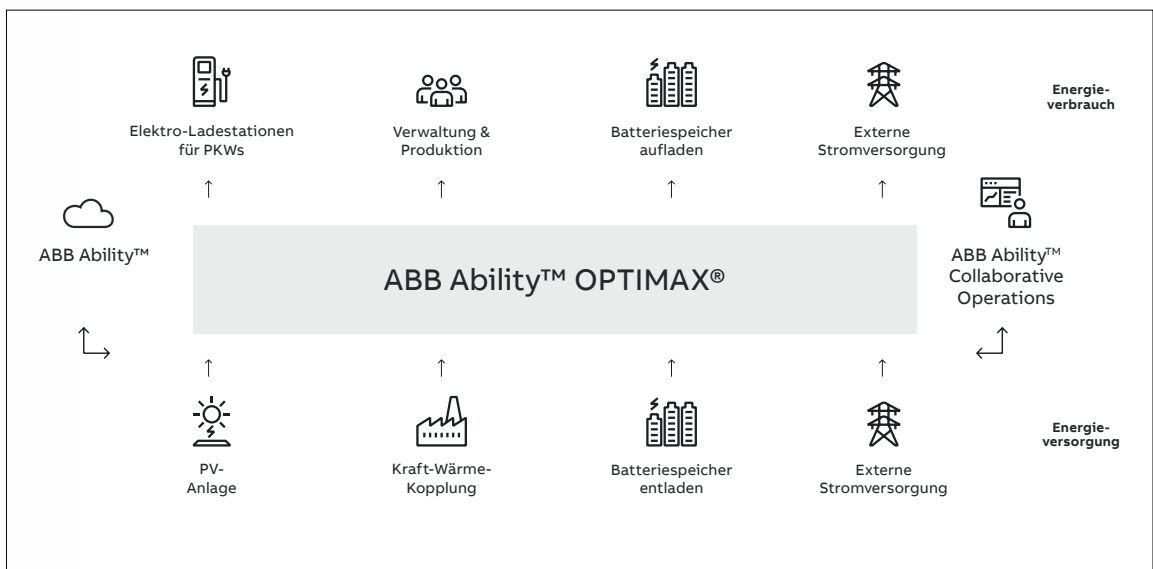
Elektro-Ladestationen für PKWs

Verwaltung & Produktion

Batteriespeicher aufladen

Externe Stromversorgung

Energieverbrauch

ABB Ability™

ABB Ability™ OPTIMAX®

ABB Ability™ Collaborative Operations

PV-Anlage

Kraft-Wärme-Kopplung

Batteriespeicher entladen

Externe Stromversorgung

Energieversorgung